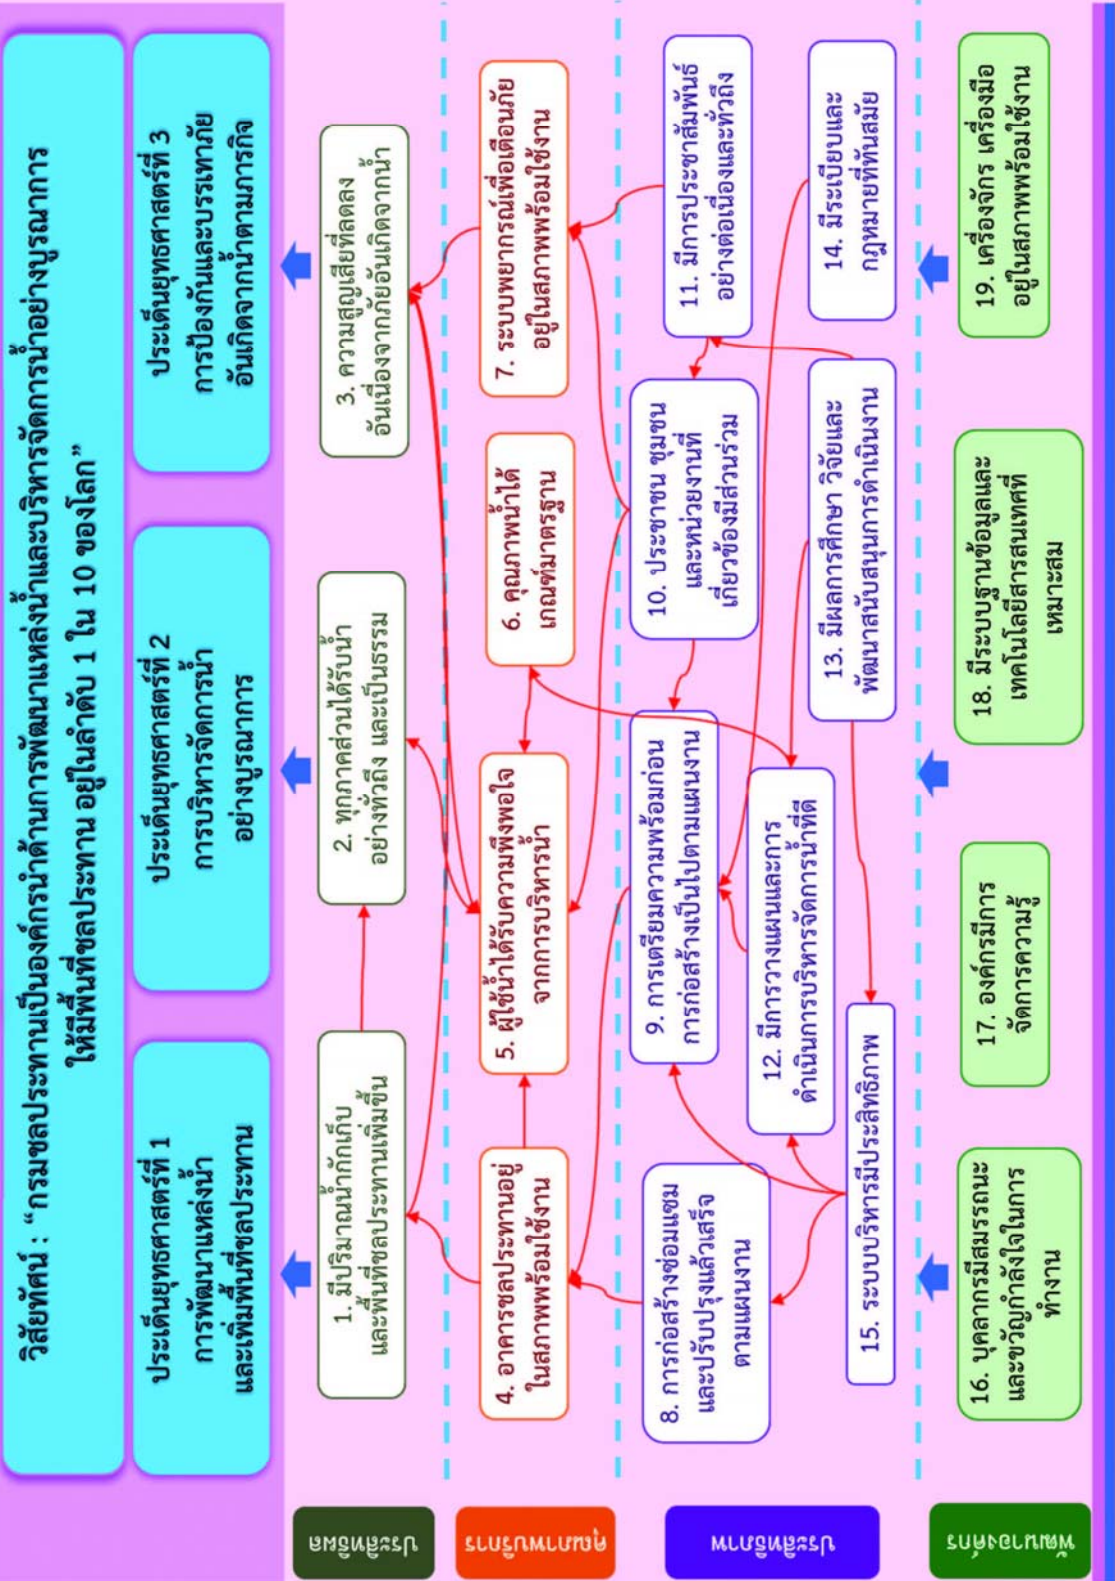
วิสัยทัศน์ : "กรมชลประทานเป็นองค์กรนำด้านการพัฒนาแหล่งน้ำและบริหารจัดการน้ำอย่างบูรณาการ ให้มีพื้นที่ชลประทาน อยู่ในลำดับ 1 ใน 10 ของโลก"

ประเด็นยุทธศาสตร์ที่ 1 การพัฒนาแหล่งน้ำ และเพิ่มพื้นที่ชลประทาน

ประเด็นยุทธศาสตร์ที่ 2 การบริหารจัดการน้ำ อย่างบูรณาการ

ประเด็นยุทธศาสตร์ที่ 3 การป้องกันและบรรเทาภัย อันเกิดจากน้ำตามภารกิจ

ประสิทธิผล

1. มีปริมาณน้ำกักเก็บ และพื้นที่ชลประทานเพิ่มขึ้น

2. ทุกภาคส่วนได้รับน้ำ อย่างทั่วถึง และเป็นธรรม

3. ความสูญเสียที่ลดลง อันเนื่องจากภัยอันเกิดจากน้ำ

คุณภาพการให้บริการ

4. อาคารชลประทานอยู่ ในสภาพพร้อมใช้งาน

5. ผู้ใช้น้ำได้รับความพึงพอใจ จากการบริหารน้ำ

6. คุณภาพน้ำได้ เกณฑ์มาตรฐาน

7. ระบบพยากรณ์เพื่อเตือนภัย อยู่ในสภาพพร้อมใช้งาน

ประสิทธิภาพ

8. การก่อสร้างซ่อมแซม และปรับปรุงแล้วเสร็จ ตามแผนงาน

9. การเตรียมความพร้อมก่อน การก่อสร้างเป็นไปตามแผนงาน

10. ประชาชน ชุมชน และหน่วยงานที่ เกี่ยวข้องมีส่วนร่วม

11. มีการประชาสัมพันธ์ อย่างต่อเนื่องและทั่วถึง

12. มีการวางแผนและการ ดำเนินการบริหารจัดการน้ำที่ดี

13. มีผลการศึกษา วิจัยและ พัฒนาสนับสนุนการดำเนินงาน

14. มีระเบียบและ กฎหมายที่ทันสมัย

15. ระบบบริหารมีประสิทธิภาพ

พัฒนาองค์กร

16. บุคลากรมีสมรรถนะ และขวัญกำลังใจในการ ทำงาน

17. องค์กรมีการ จัดการความรู้

18. มีระบบฐานข้อมูลและ เทคโนโลยีสารสนเทศที่ เหมาะสม

19. เครื่องจักร เครื่องมือ อยู่ในสภาพพร้อมใช้งาน